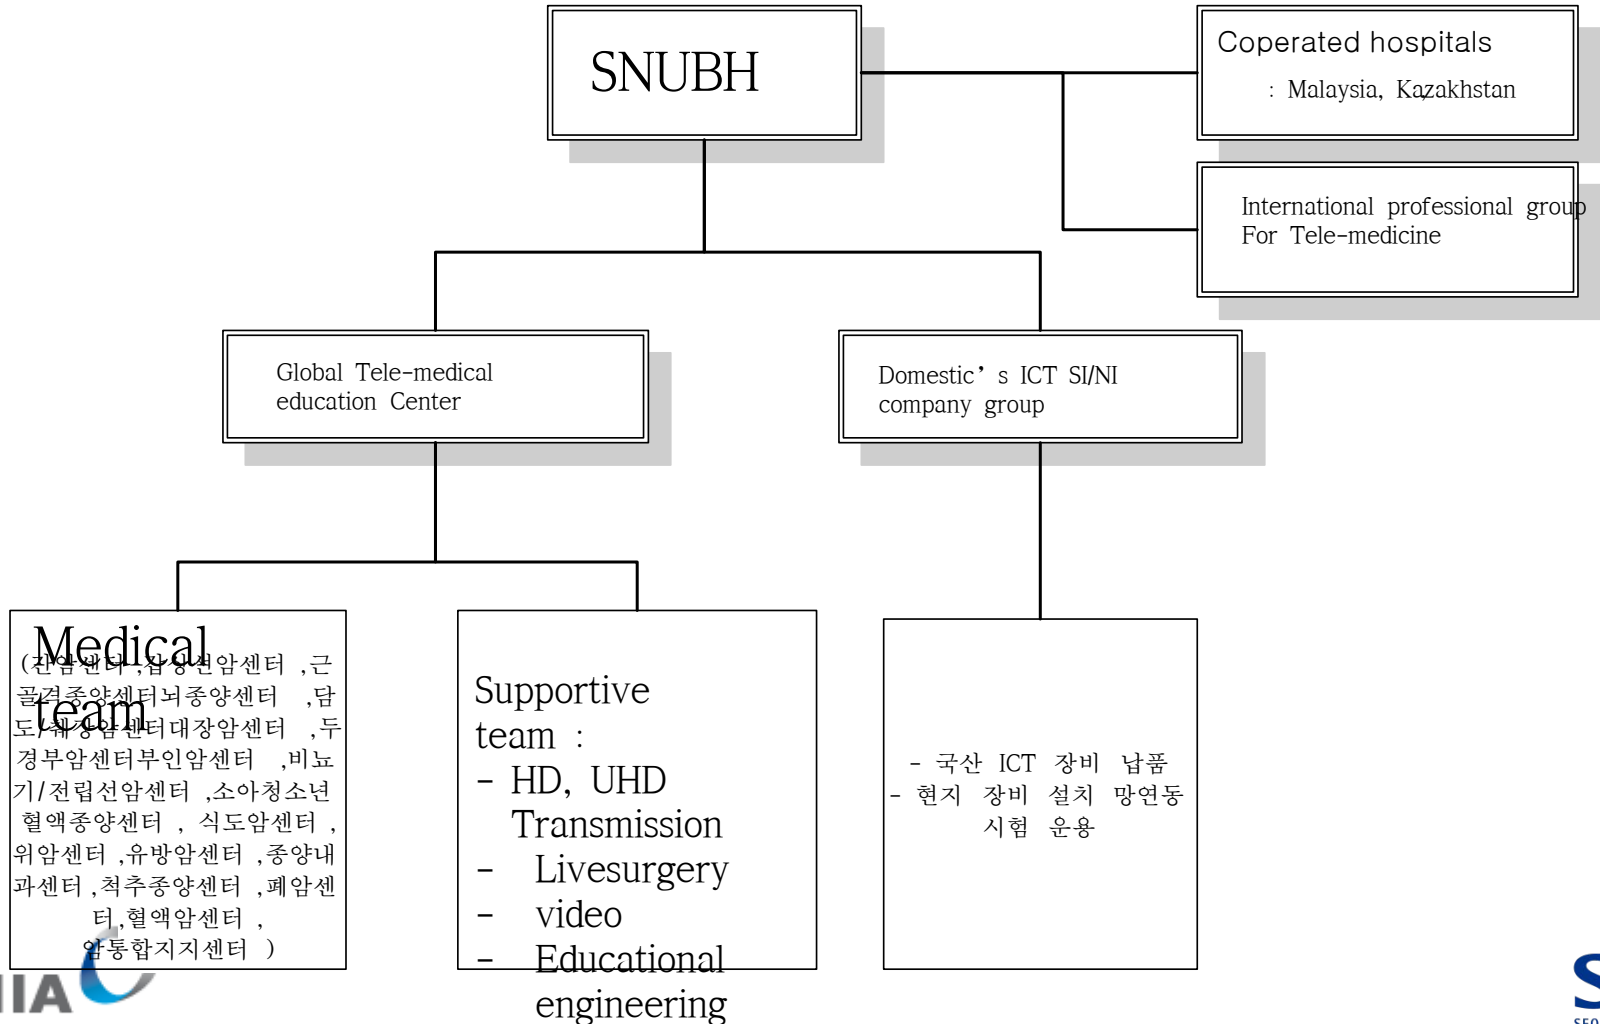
SNUBH

Coperated hospitals
: Malaysia, Kazakhstan

International professional group For Tele-medicine

Global Tele-medical education Center

Domestic' s ICT SI/NI company group

Medical team

(간암센터,갑상선암센터 ,근골격종양센터뇌종양센터 ,담도/췌장암센터대장암센터 ,두경부암센터부인암센터 ,비뇨기/전립선암센터 ,소아청소년혈액종양센터 , 식도암센터 ,위암센터 ,유방암센터 ,종양내과센터 ,척추종양센터 ,폐암센터,혈액암센터 ,암통합지지센터 )

Supportive team :
- HD, UHD Transmission
- Livesurgery
- video
- Educational engineering

- 국산 ICT 장비 납품
- 현지 장비 설치 망연동 시험 운용

IA

S
SEO